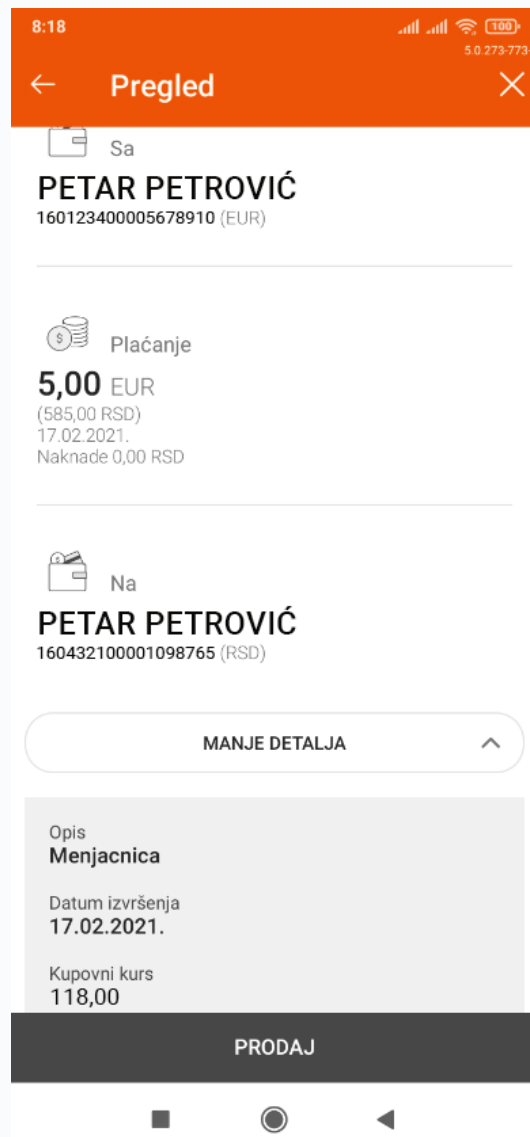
8:18
100
5.0.273-773

Pregled

Sa
PETAR PETROVIĆ
160123400005678910 (EUR)

Plaćanje
5,00 EUR
(585,00 RSD)
17.02.2021.
Naknade 0,00 RSD

Na
PETAR PETROVIĆ
160432100001098765 (RSD)

MANJE DETALJA

Opis
Menjacnica

Datum izvršenja
17.02.2021.

Kupovni kurs
118,00

PRODAJ